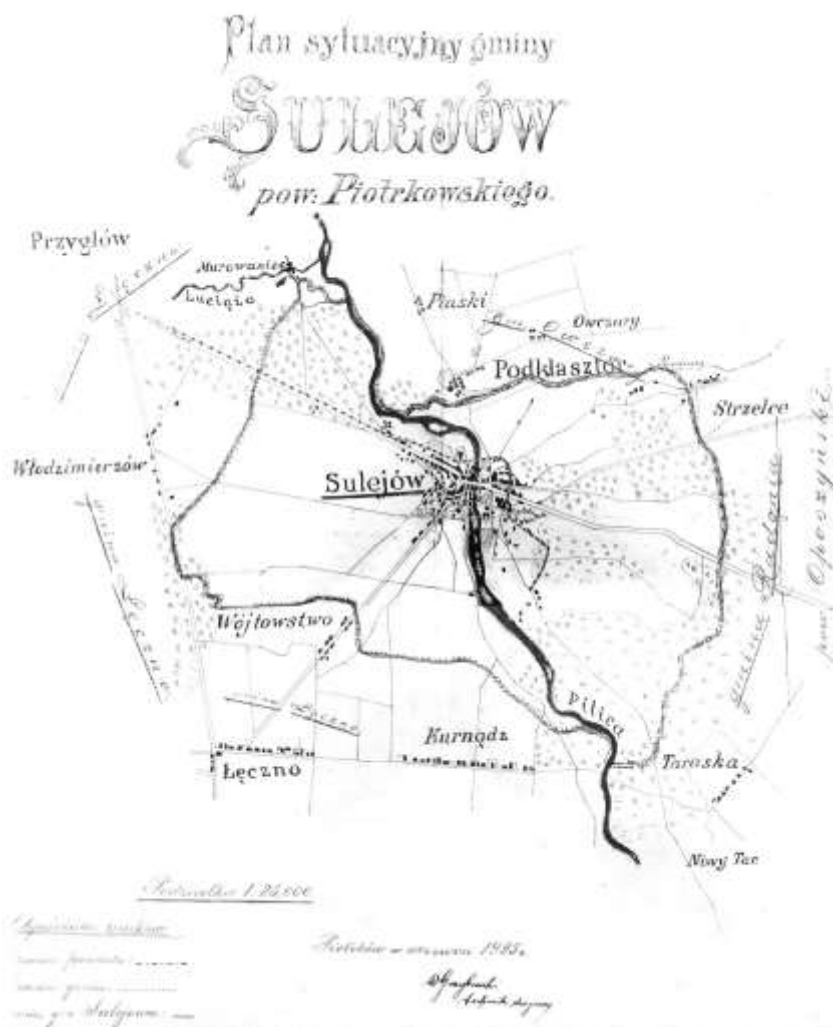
Plan sytuacyjny gminy
SULEJÓW
pow. Piotrkowskiego.

Przygłów
Murowaniec
Łęczno
Lubiąża
Piaski
Owczary
Podklasztor
Strzelce
Włodzimierzów
gmina Łęczno
Sulejów
pow. Opoczyński
gmina Radzice
Wójtowstwo
Łęczno
Pilica
Karnodz
Łęczno
Taraska
Nowy Tar

Podziałka 1:25000

Objaśnienie znaków
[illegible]
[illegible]
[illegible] Sulejowa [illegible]

Piotrków w czerwcu 1925.
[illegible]
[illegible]